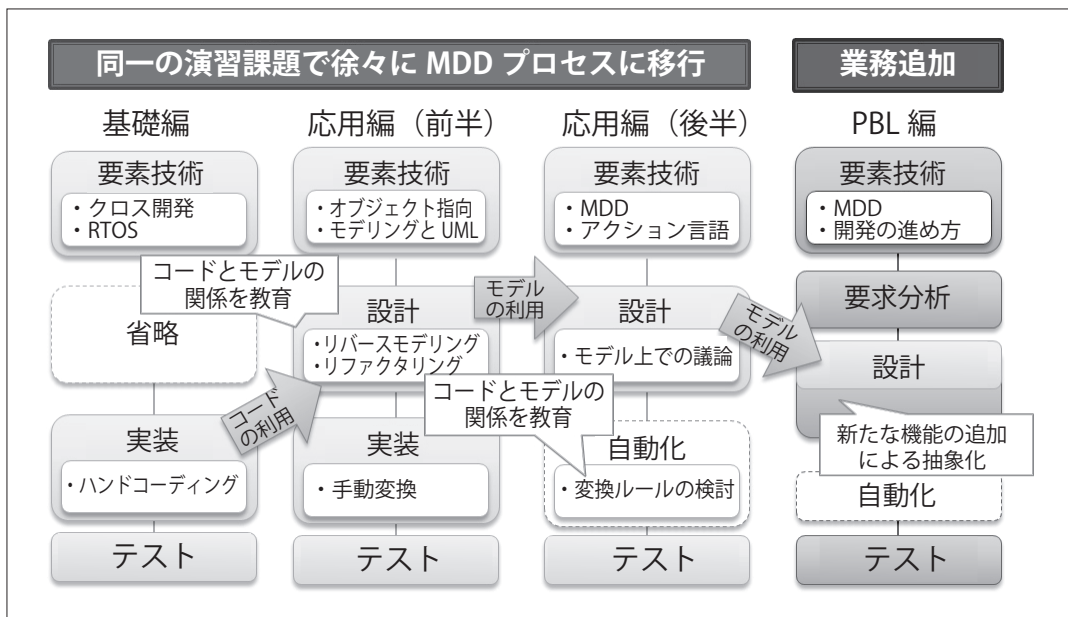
同一の演習課題で徐々に MDD プロセスに移行

業務追加

基礎編

要素技術
・クロス開発
・RTOS

コードとモデルの関係を教育

省略

コードの利用

実装
・ハンドコーディング

テスト

応用編（前半）

要素技術
・オブジェクト指向
・モデリングと UML

設計
・リバースモデリング
・リファクタリング

実装
・手動変換

テスト

モデルの利用

応用編（後半）

要素技術
・MDD
・アクション言語

設計
・モデル上での議論

コードとモデルの関係を教育

自動化
・変換ルールの検討

テスト

モデルの利用

PBL 編

要素技術
・MDD
・開発の進め方

要求分析

設計

新たな機能の追加による抽象化

自動化

テスト